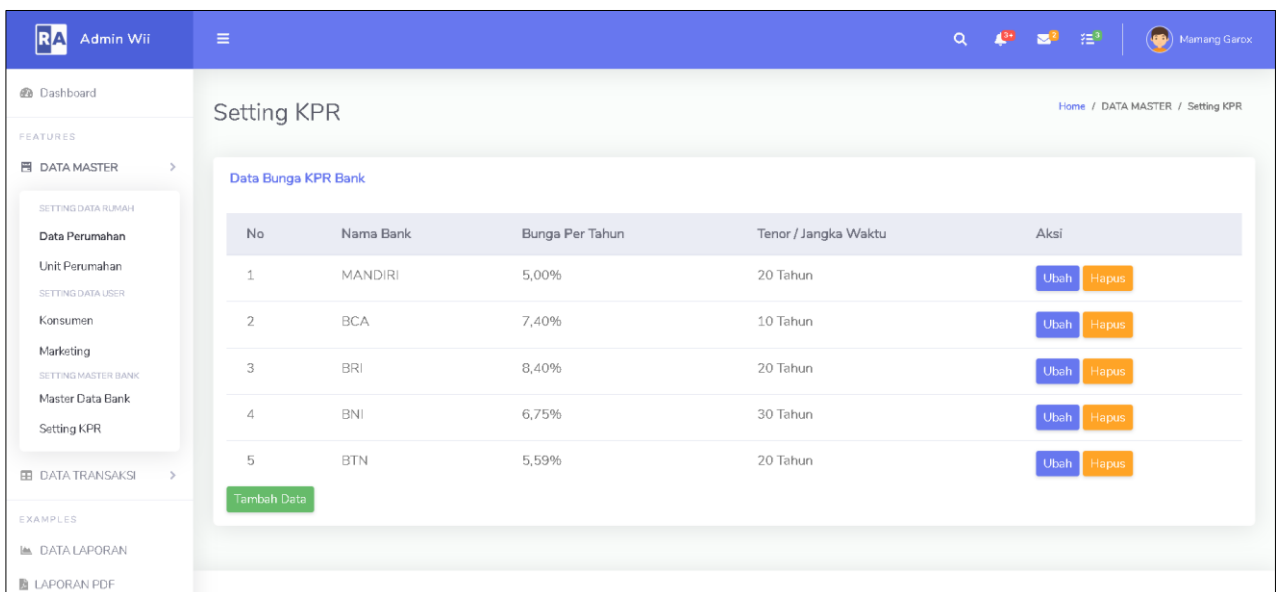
RA Admin Wii

3+ 2 3 Mamang Garox

Dashboard

FEATURES

DATA MASTER

SETTING DATA RUMAH

Data Perumahan

Unit Perumahan

SETTING DATA USER

Konsumen

Marketing

SETTING MASTER BANK

Master Data Bank

Setting KPR

DATA TRANSAKSI

EXAMPLES

DATA LAPORAN

LAPORAN PDF

Setting KPR

Home / DATA MASTER / Setting KPR

Data Bunga KPR Bank

| No | Nama Bank | Bunga Per Tahun | Tenor / Jangka Waktu | Aksi |
|---|---|---|---|---|
| 1 | MANDIRI | 5,00% | 20 Tahun | Ubah Hapus |
| 2 | BCA | 7,40% | 10 Tahun | Ubah Hapus |
| 3 | BRI | 8,40% | 20 Tahun | Ubah Hapus |
| 4 | BNI | 6,75% | 30 Tahun | Ubah Hapus |
| 5 | BTN | 5,59% | 20 Tahun | Ubah Hapus |

Tambah Data